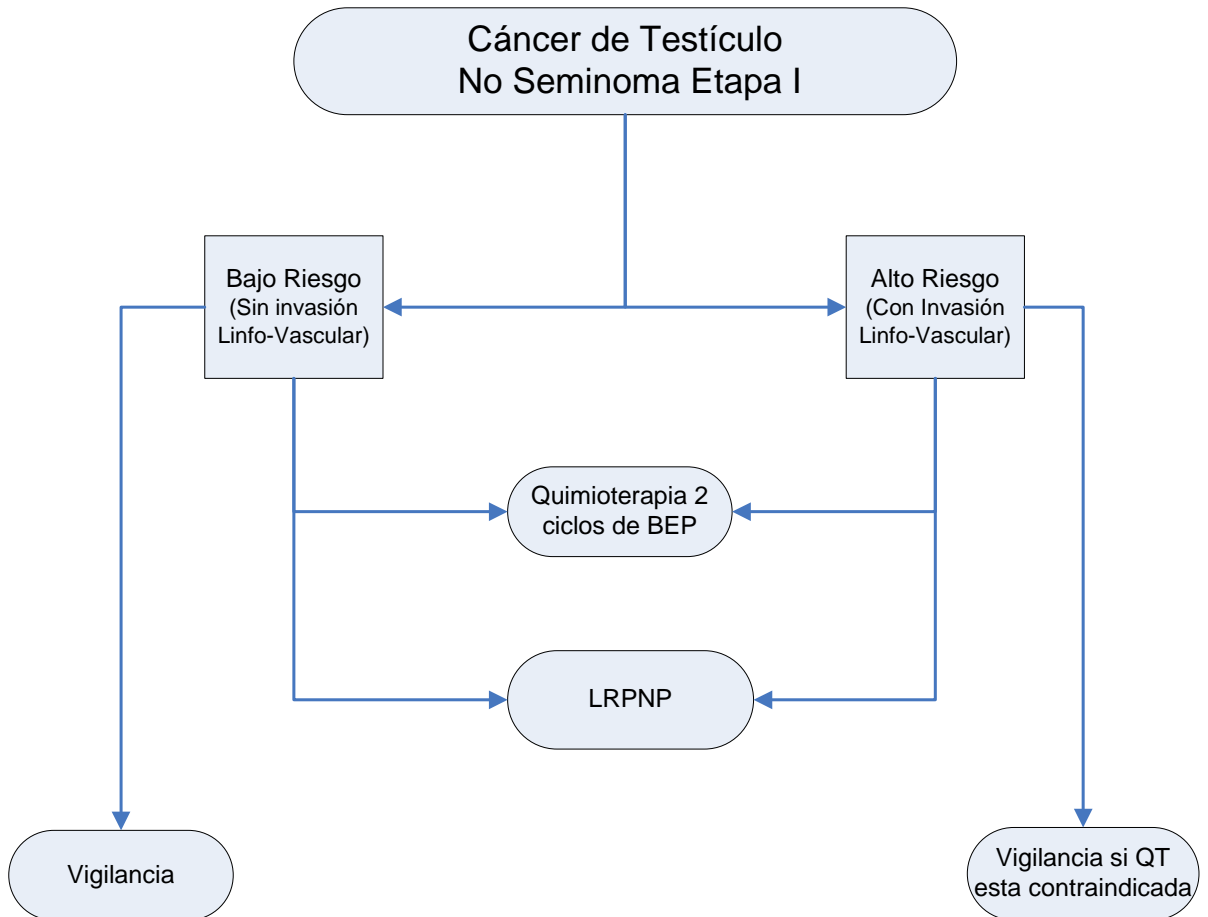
Cáncer de Testículo
No Seminoma Etapa I

Bajo Riesgo
(Sin invasión
Linfo-Vascular)

Alto Riesgo
(Con Invasión
Linfo-Vascular)

Quimioterapia 2
ciclos de BEP

LRPNP

Vigilancia

Vigilancia si QT
esta contraindicada